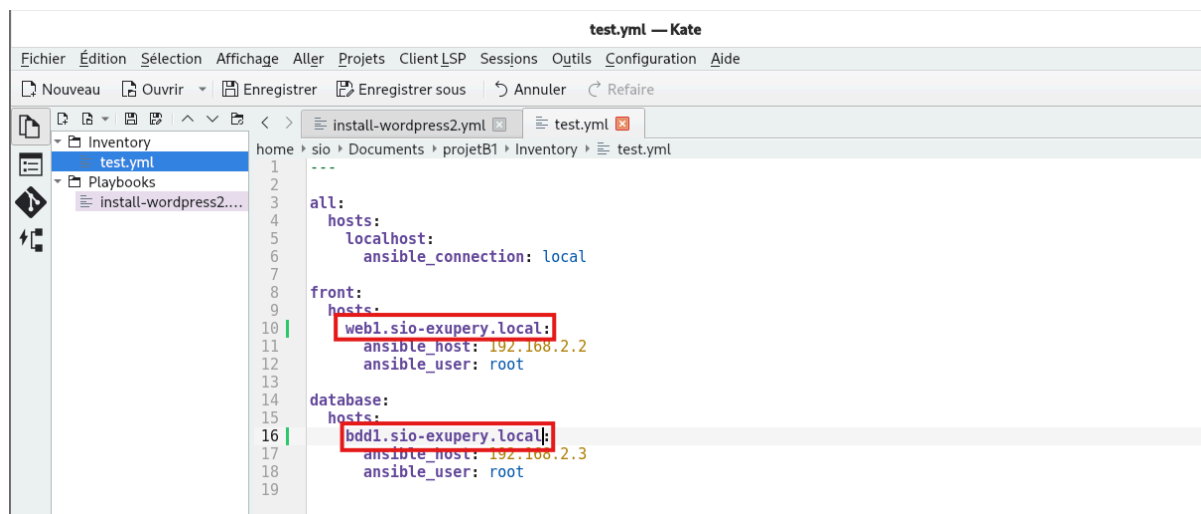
test.yml — Kate

Fichier Édition Sélection Affichage Aller Projets Client LSP Sessions Outils Configuration Aide

Nouveau Ouvrir Enregistrer Enregistrer sous Annuler Refaire

Inventory
test.yml
Playbooks
install-wordpress2....

install-wordpress2.yml test.yml

home › sio › Documents › projetB1 › Inventory › test.yml

1 
2 ---
3 all:
4   hosts:
5     localhost:
6       ansible_connection: local
7 
8 front:
9   hosts:
10     web1.sio-exupery.local:
11       ansible_host: 192.168.2.2
12       ansible_user: root
13 
14 database:
15   hosts:
16     bdd1.sio-exupery.local:
17       ansible_host: 192.168.2.3
18       ansible_user: root
19